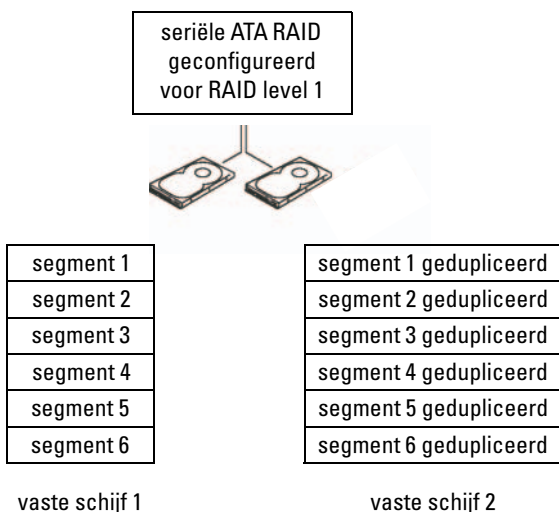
seriële ATA RAID geconfigureerd voor RAID level 1

| segment 1 |
|---|
| segment 2 |
| segment 3 |
| segment 4 |
| segment 5 |
| segment 6 |

vaste schijf 1

| segment 1 gedupliceerd |
|---|
| segment 2 gedupliceerd |
| segment 3 gedupliceerd |
| segment 4 gedupliceerd |
| segment 5 gedupliceerd |
| segment 6 gedupliceerd |

vaste schijf 2